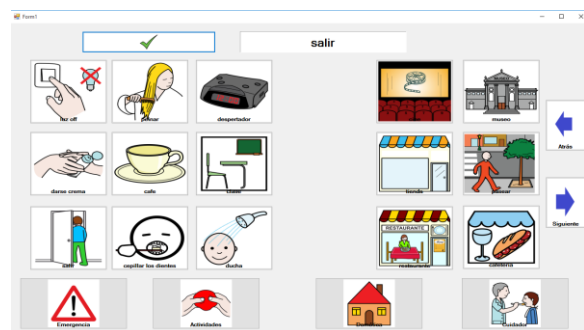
Form1

salir

luz off
peinar
despertador
darse crema
cafe
clase
salir
cepillar los dientes
ducha

museo
tienda
pasear
restaurante
RESTAURANTE
cafeteria

Atrás
Siguiente

Emergencia
Actividades
Domicilio
Cuidado